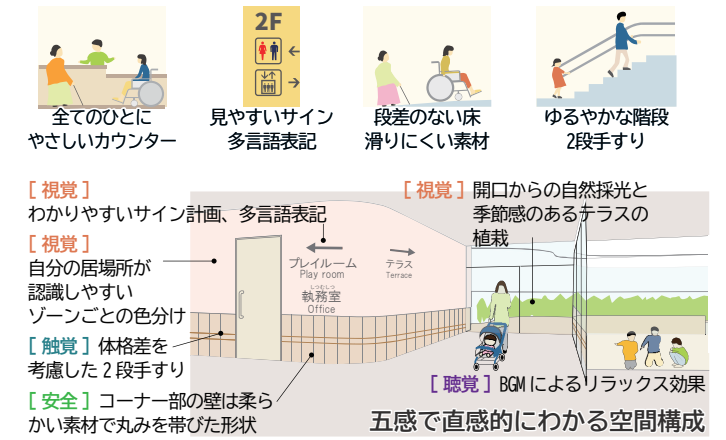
2F

全てのひとに
やさしいカウンター

見やすいサイン
多言語表記

段差のない床
滑りにくい素材

ゆるやかな階段
2段手すり

［視覚］わかりやすいサイン計画、多言語表記

［視覚］自分の居場所が認識しやすいゾーンごとの色分け

［触覚］体格差を考慮した 2 段手すり

［安全］コーナー部の壁は柔らかい素材で丸みを帯びた形状

［視覚］開口からの自然採光と季節感のあるテラスの植栽

プレイルーム
Play room

テラス
Terrace

しつむしつ
執務室
Office

［聴覚］BGM によるリラックス効果

五感で直感的にわかる空間構成